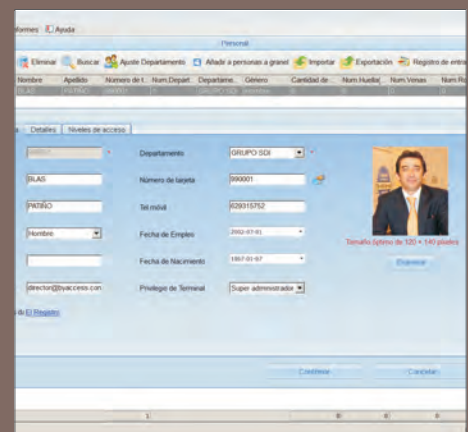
formes Ayuda

Personal

Eliminar Buscar Ajuste Departamento Añadir a personas a granel Importar Exportación Registro de entra

| Nombre | Apellido | Número de t... | Num.Depart... | Departame... | Género | Cantidad de ... | Num.Huella | Num.Venas | Num.Ro |
|---|---|---|---|---|---|---|---|---|---|
| BLAS | PATIÑO | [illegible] | | GRUPO SDI | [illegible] | | | | |

Detalles Niveles de acceso

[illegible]
BLAS
PATIÑO
Hombre

director@byaccess.con

Departamento GRUPO SDI
Número de tarjeta 000001
Tel móvil 629315752
Fecha de Empleo 2002-07-01
Fecha de Nacimiento 1967-01-07
Privilegio de Terminal Super administrador

Tamaño óptimo de 120 × 140 píxeles
Examinar

El Registro

Confirmar Cancelar

1 0 0 0